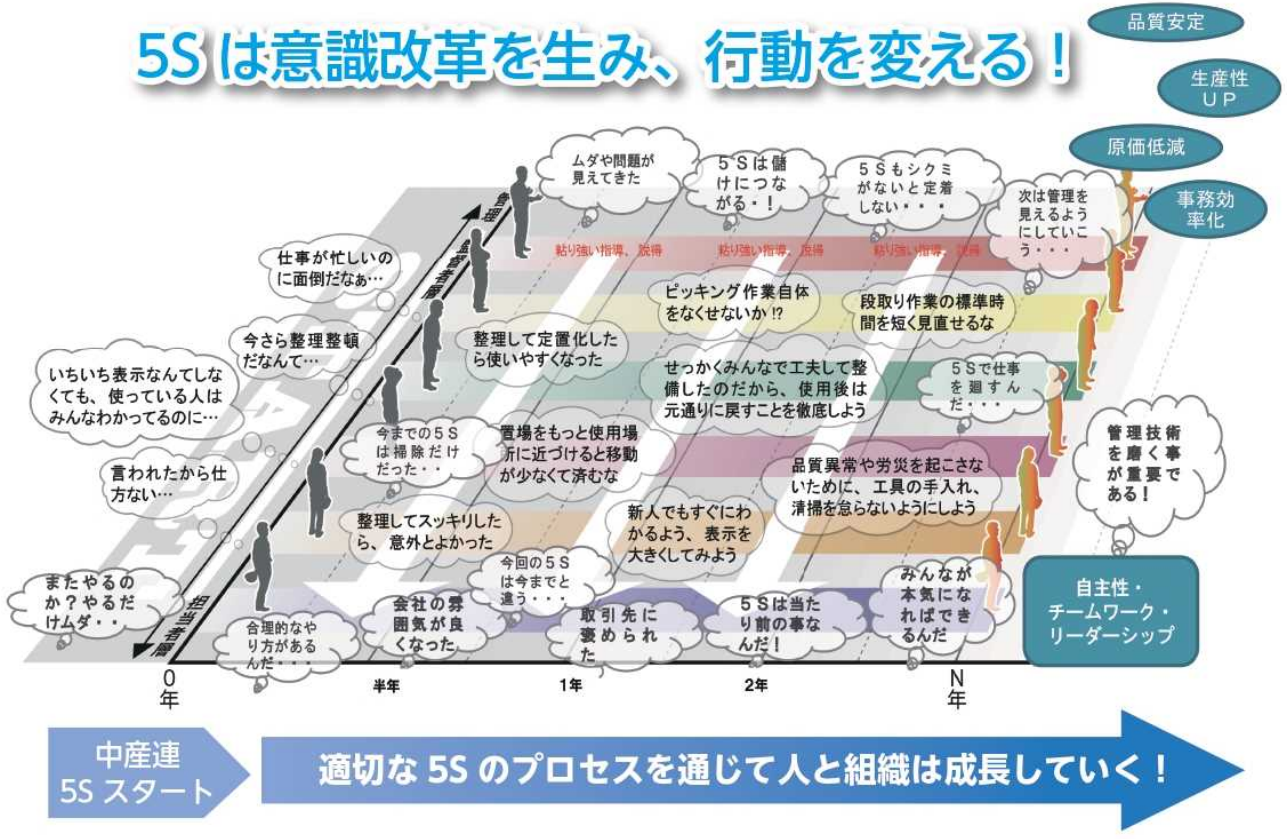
5S は意識改革を生み、行動を変える！

品質安定

生産性 UP

原価低減

事務効率化

管理

監督者層

担当者層

ムダや問題が見えてきた

5Sは儲けにつながる・！

5Sもシクミがないと定着しない・・・

次は管理を見えるようにしていこう・・・

粘り強い指導、説得

粘り強い指導、説得

粘り強い指導、説得

仕事が忙しいのに面倒だなぁ…

ピッキング作業自体をなくせないか⁉

段取り作業の標準時間を短く見直せるな

今さら整理整頓だなんて…

整理して定置化したら使いやすくなった

いちいち表示なんてしなくても、使っている人はみんなわかってるのに…

せっかくみんなで工夫して整備したのだから、使用後は元通りに戻すことを徹底しよう

5Sで仕事を廻すんだ・・・

今までの5Sは掃除だけだった・・

置場をもっと使用場所に近づけると移動が少なくて済むな

管理技術を磨く事が重要である！

言われたから仕方ない…

品質異常や労災を起こさないために、工具の手入れ、清掃を怠らないようにしよう

整理してスッキリしたら、意外とよかった

新人でもすぐにわかるよう、表示を大きくしてみよう

今回の5Sは今までと違う・・・

またやるのか？やるだけムダ・・

会社の雰囲気が良くなった

取引先に褒められた

5Sは当たり前の事なんだ！

みんなが本気になればできるんだ

自主性・
チームワーク・
リーダーシップ

合理的なやり方があるんだ・・・

0年

半年

1年

2年

N年

中産連 5S スタート

適切な 5S のプロセスを通じて人と組織は成長していく！